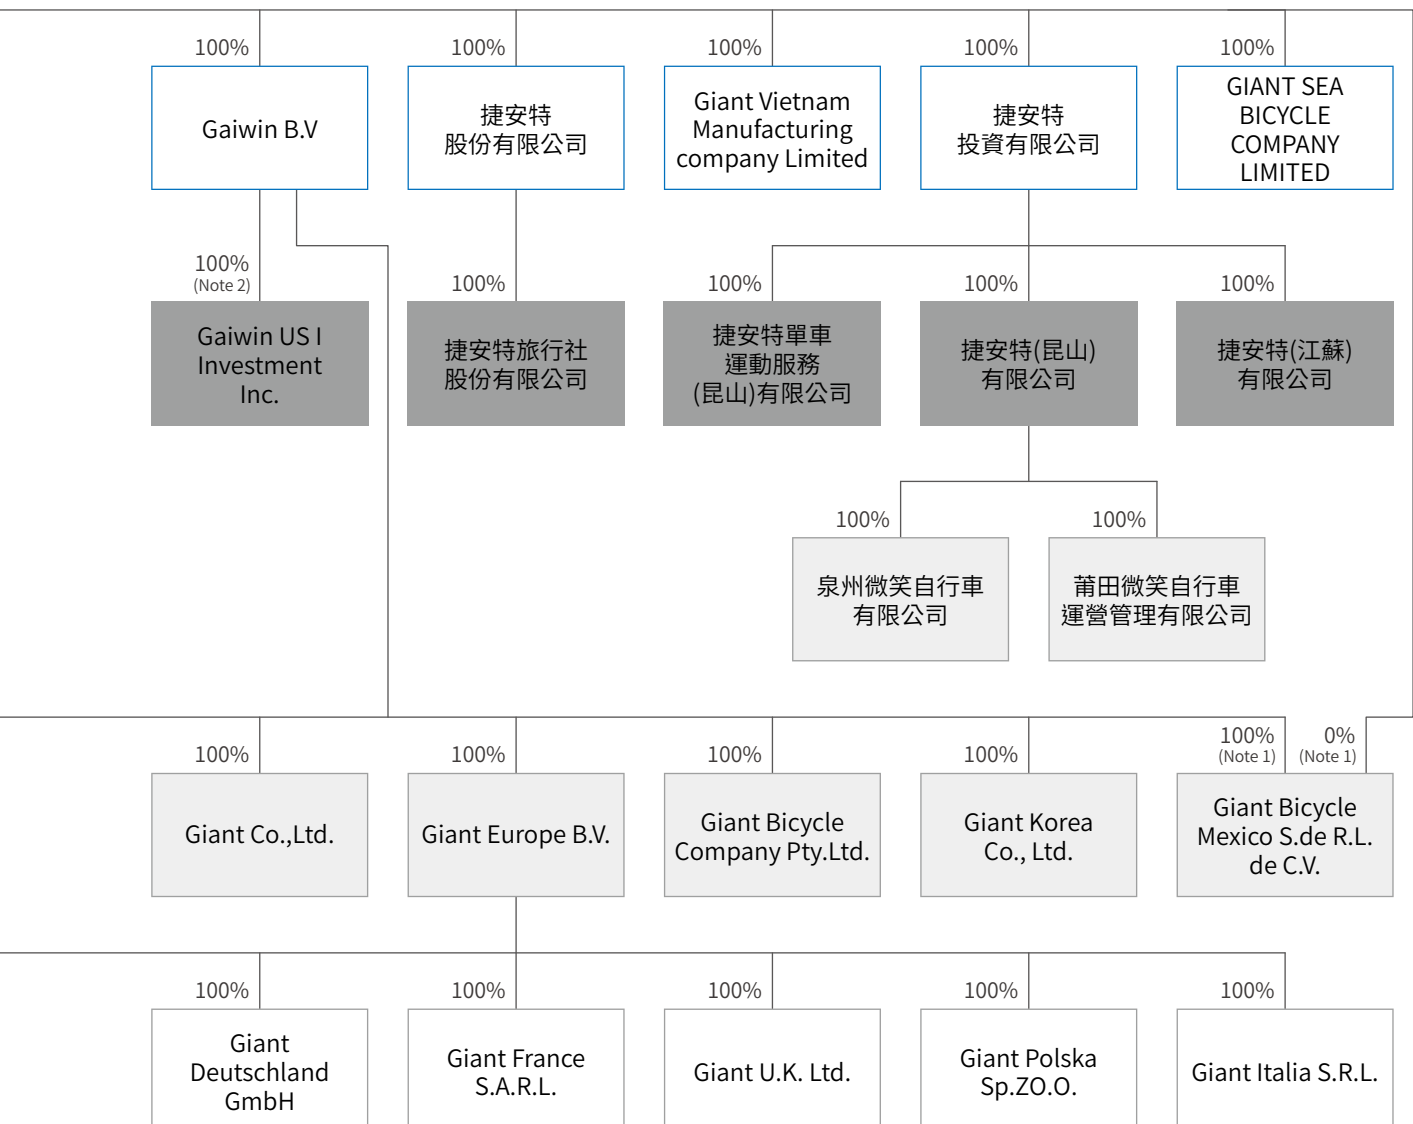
100%

Gaiwin B.V

100%

捷安特
股份有限公司

100%

Giant Vietnam Manufacturing company Limited

100%

捷安特
投資有限公司

100%

GIANT SEA BICYCLE COMPANY LIMITED

100%
(Note 2)

Gaiwin US I Investment Inc.

100%

捷安特旅行社
股份有限公司

100%

捷安特單車
運動服務
(昆山)有限公司

100%

捷安特(昆山)
有限公司

100%

捷安特(江蘇)
有限公司

100%

泉州微笑自行車
有限公司

100%

莆田微笑自行車
運營管理有限公司

100%

Giant Co.,Ltd.

100%

Giant Europe B.V.

100%

Giant Bicycle Company Pty.Ltd.

100%

Giant Korea Co., Ltd.

100%
(Note 1)

0%
(Note 1)

Giant Bicycle Mexico S.de R.L. de C.V.

100%

Giant Deutschland GmbH

100%

Giant France S.A.R.L.

100%

Giant U.K. Ltd.

100%

Giant Polska Sp.ZO.O.

100%

Giant Italia S.R.L.